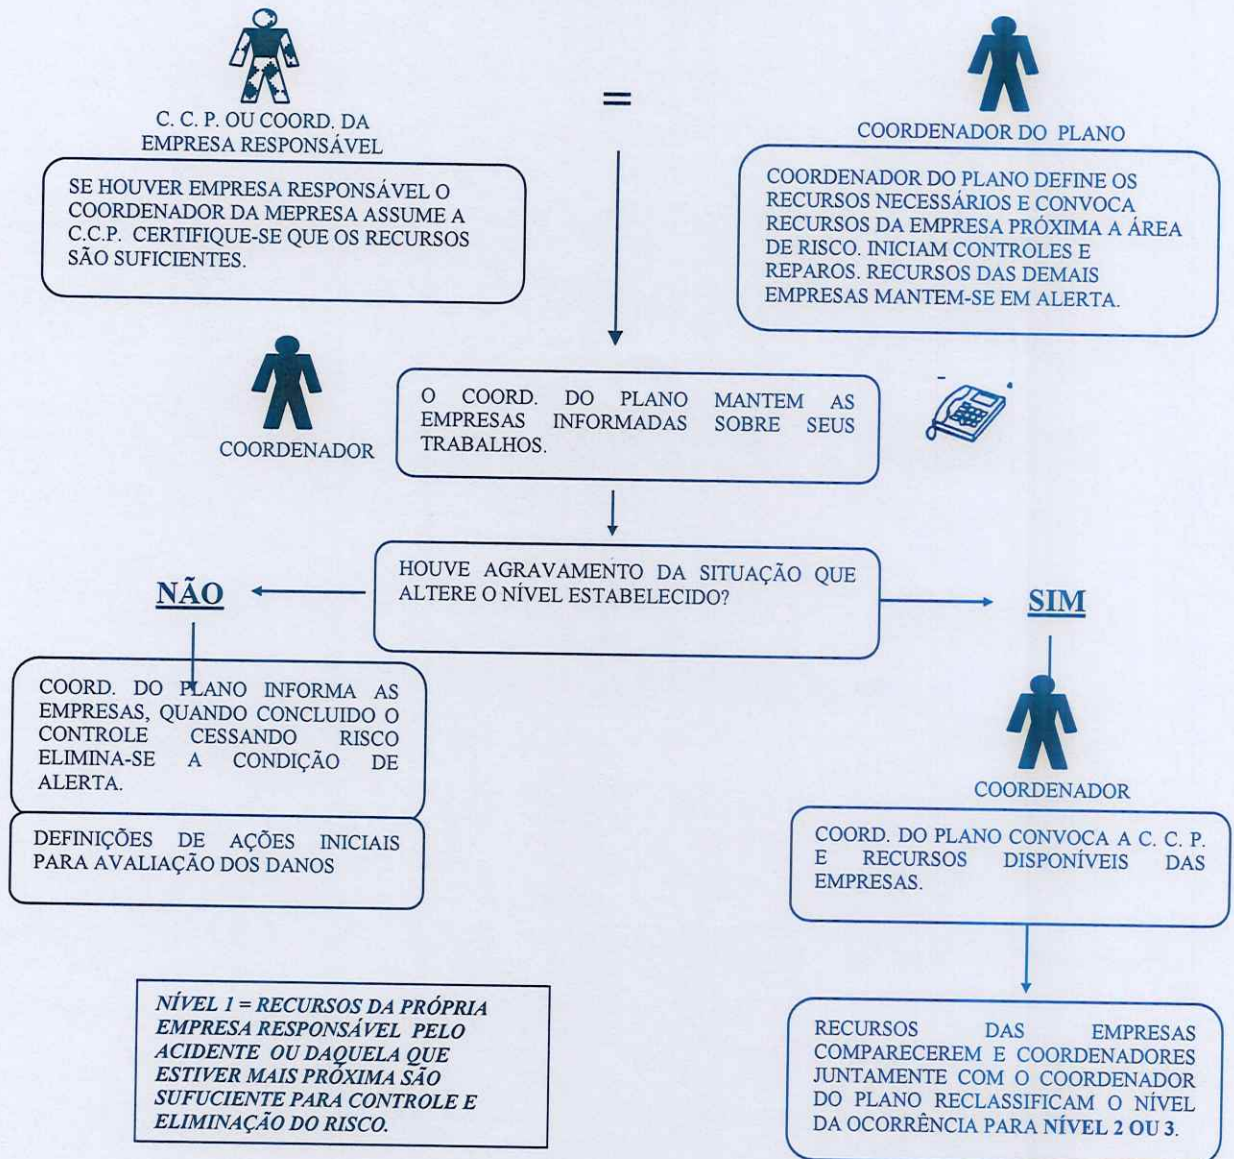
C. C. P. OU COORD. DA EMPRESA RESPONSÁVEL

=

COORDENADOR DO PLANO

SE HOUVER EMPRESA RESPONSÁVEL O COORDENADOR DA MEPRESA ASSUME A C.C.P. CERTIFIQUE-SE QUE OS RECURSOS SÃO SUFICIENTES.

COORDENADOR DO PLANO DEFINE OS RECURSOS NECESSÁRIOS E CONVOCA RECURSOS DA EMPRESA PRÓXIMA A ÁREA DE RISCO. INICIAM CONTROLES E REPAROS. RECURSOS DAS DEMAIS EMPRESAS MANTEM-SE EM ALERTA.

COORDENADOR

O COORD. DO PLANO MANTEM AS EMPRESAS INFORMADAS SOBRE SEUS TRABALHOS.

HOUVE AGRAVAMENTO DA SITUAÇÃO QUE ALTERE O NÍVEL ESTABELECIDO?

NÃO

SIM

COORD. DO PLANO INFORMA AS EMPRESAS, QUANDO CONCLUIDO O CONTROLE CESSANDO RISCO ELIMINA-SE A CONDIÇÃO DE ALERTA.

DEFINIÇÕES DE AÇÕES INICIAIS PARA AVALIAÇÃO DOS DANOS

COORDENADOR

COORD. DO PLANO CONVOCA A C. C. P. E RECURSOS DISPONÍVEIS DAS EMPRESAS.

NÍVEL 1 = RECURSOS DA PRÓPRIA EMPRESA RESPONSÁVEL PELO ACIDENTE OU DAQUELA QUE ESTIVER MAIS PRÓXIMA SÃO SUFUCIENTE PARA CONTROLE E ELIMINAÇÃO DO RISCO.

RECURSOS DAS EMPRESAS COMPARECEREM E COORDENADORES JUNTAMENTE COM O COORDENADOR DO PLANO RECLASSIFICAM O NÍVEL DA OCORRÊNCIA PARA NÍVEL 2 OU 3.